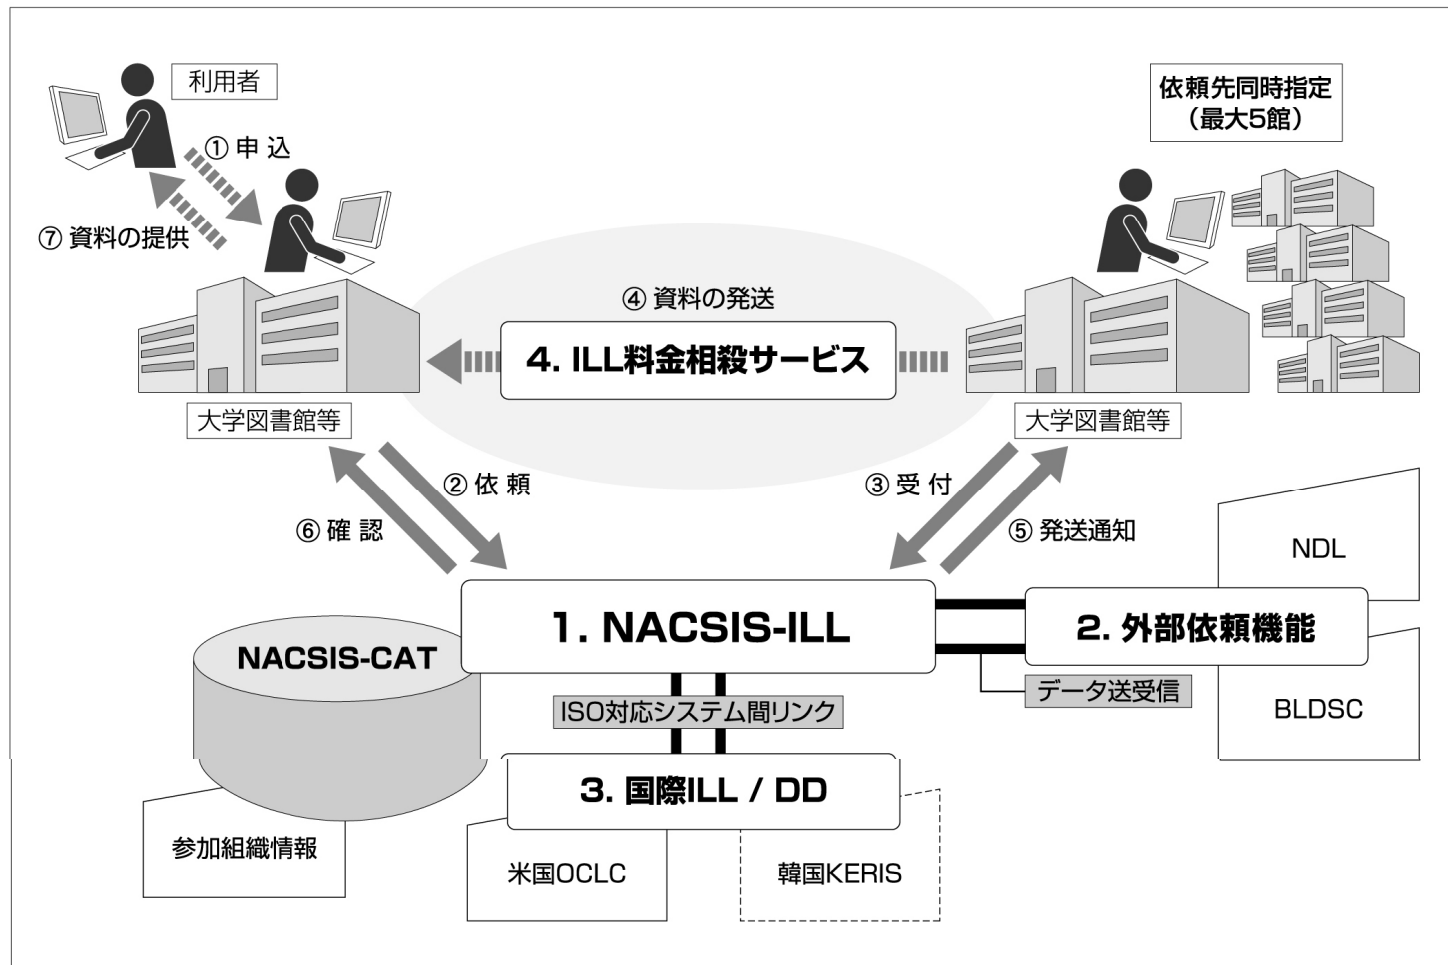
利用者

依頼先同時指定
（最大5館）

① 申 込

⑦ 資料の提供

④ 資料の発送

4. ILL料金相殺サービス

大学図書館等

大学図書館等

② 依 頼

③ 受 付

⑥ 確 認

⑤ 発送通知

NDL

1. NACSIS-ILL

2. 外部依頼機能

NACSIS-CAT

データ送受信

ISO対応システム間リンク

BLDSC

3. 国際ILL / DD

参加組織情報

米国OCLC

韓国KERIS